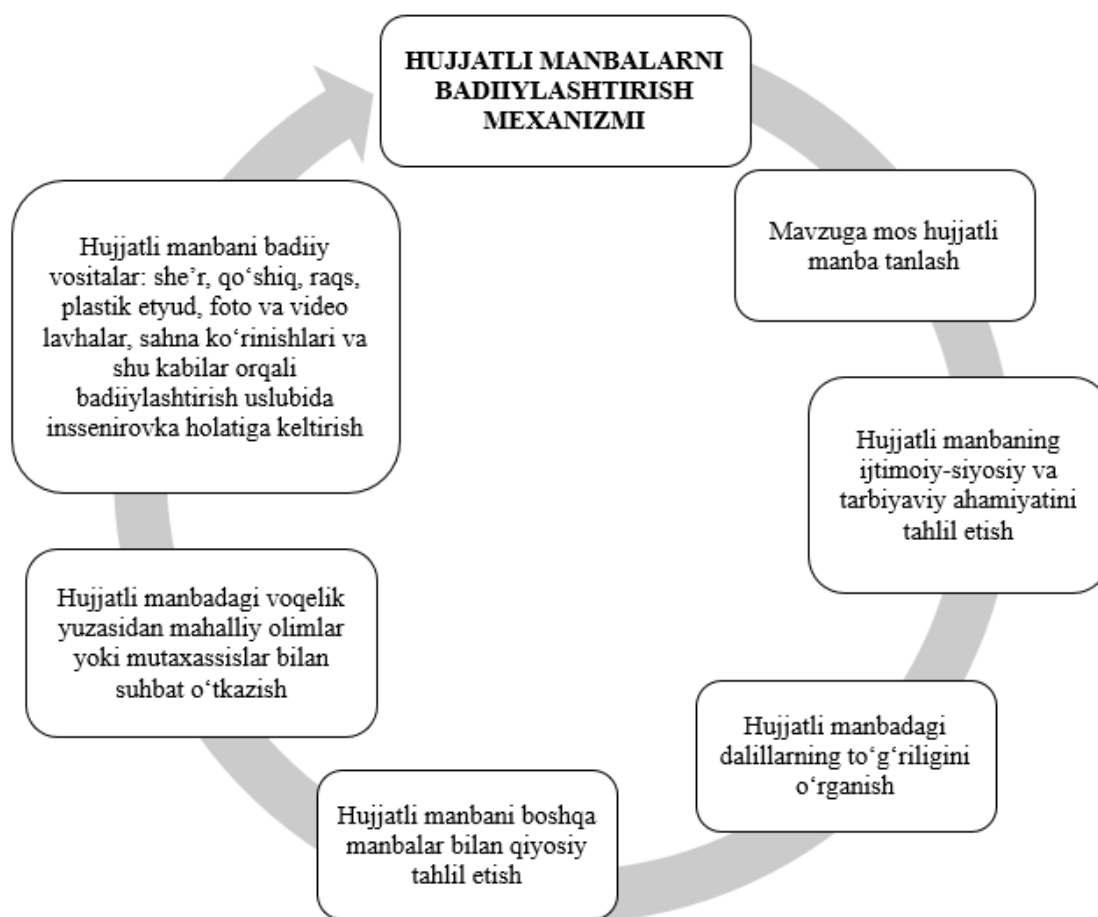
HUJJATLI MANBALARNI BADIIYLASHTIRISH MEXANIZMI

Mavzuga mos hujjatli manba tanlash

Hujjatli manbaning ijtimoiy-siyosiy va tarbiyaviy ahamiyatini tahlil etish

Hujjatli manbadagi dalillarning to‘g‘riligini o‘rganish

Hujjatli manbani boshqa manbalar bilan qiyosiy tahlil etish

Hujjatli manbadagi voqelik yuzasidan mahalliy olimlar yoki mutaxassislar bilan suhbat o‘tkazish

Hujjatli manbani badiiy vositalar: she’r, qo‘shiq, raqs, plastik etyud, foto va video lavhalar, sahna ko‘rinishlari va shu kabilar orqali badiiylashtirish uslubida inssenirovka holatiga keltirish